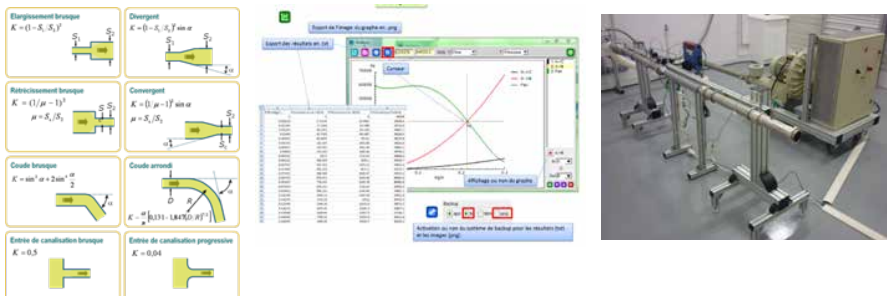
Elargissement brusque
$K = (1 - S_1/S_2)^2$
$S_1$ $S_2$

Divergent
$K = (1 - S_1/S_2)^2 \sin\alpha$
$S_1$ $S_2$
$\alpha$

Rétrécissement brusque
$K = (1/\mu - 1)^2$
$\mu = S_2/S_1$
$S_1$ $S_2$

Convergent
$K = (1/\mu - 1)^2 \sin\alpha$
$\mu = S_2/S_1$
$S_1$ $S_2$
$\alpha$

Coude brusque
$K = \sin^2\alpha + 2\sin^4\frac{\alpha}{2}$
$\alpha$

Coude arrondi
$D$ $R$ $\alpha$
$K = \frac{\alpha}{\pi}[0,131 - 1,847(D/R)^{3,5}]$

Entrée de canalisation brusque
$K = 0,5$

Entrée de canalisation progressive
$K = 0,04$

Export de l'image du graphe en .png

Export des résultats en .txt

Curseur

Affichage ou non du graphe

Backup

Activation ou non du système de backup pour les résultats (txt) et les images (png)